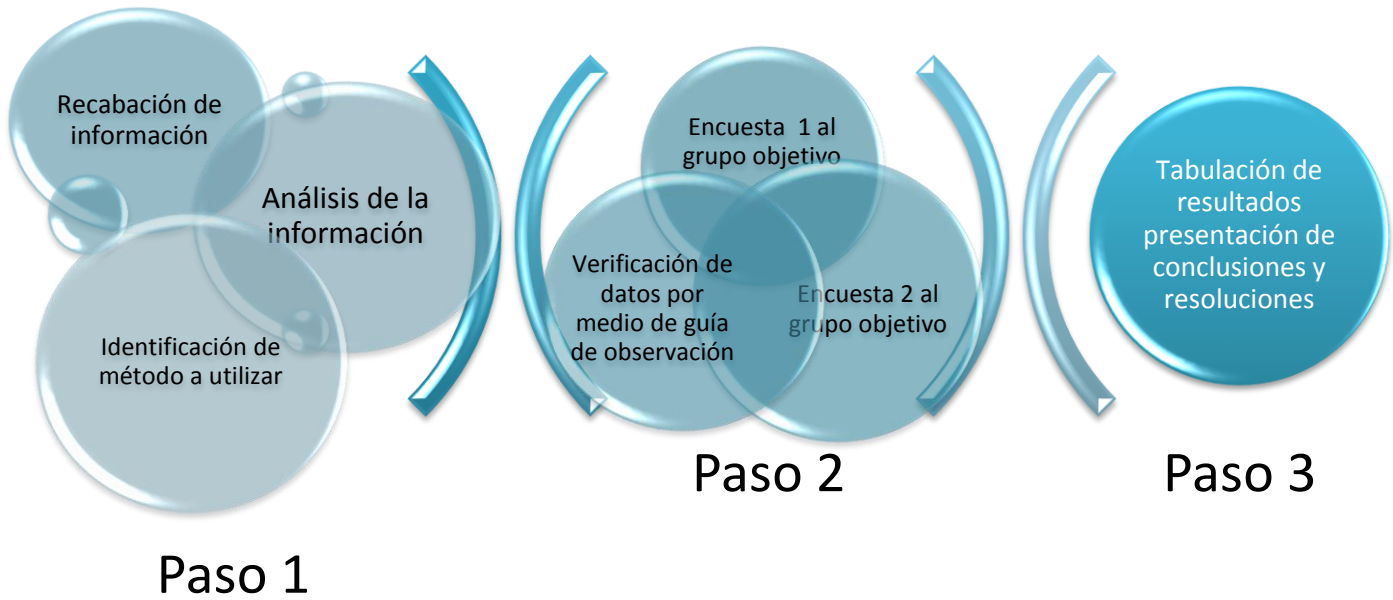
Recabación de información

Análisis de la información

Identificación de método a utilizar

Paso 1

Encuesta 1 al grupo objetivo

Verificación de datos por medio de guía de observación

Encuesta 2 al grupo objetivo

Paso 2

Tabulación de resultados presentación de conclusiones y resoluciones

Paso 3